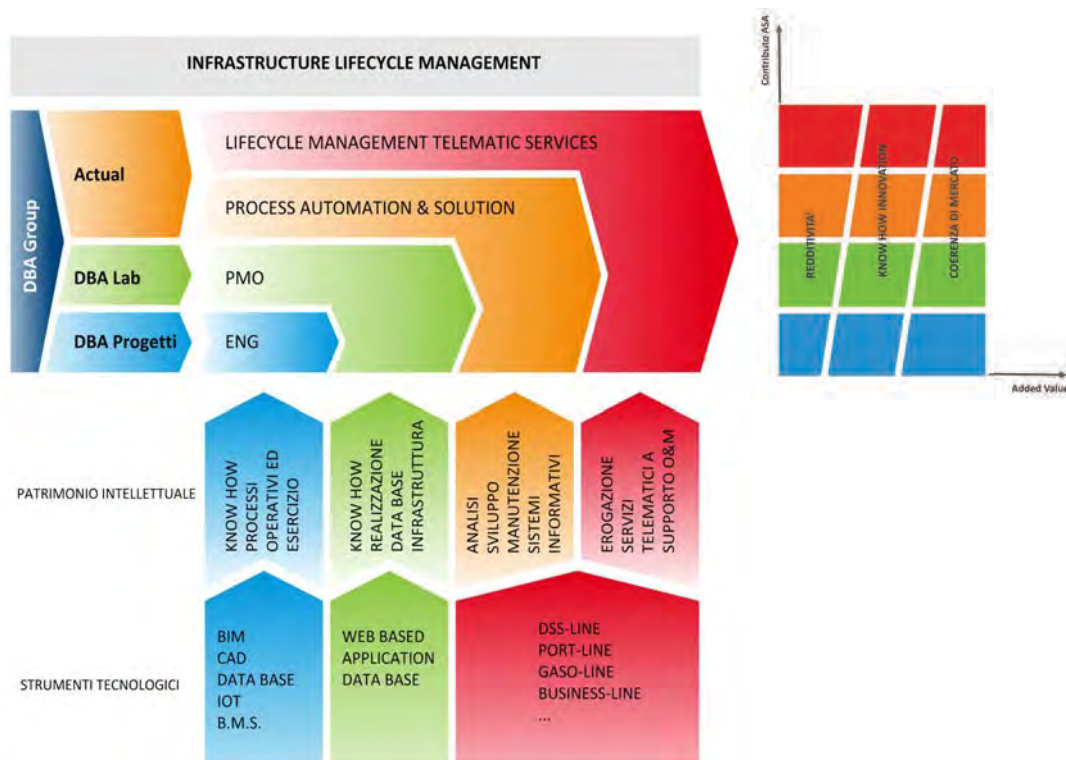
INFRASTRUCTURE LIFECYCLE MANAGEMENT

DBA Group

Actual

DBA Lab

DBA Progetti

LIFECYCLE MANAGEMENT TELEMATIC SERVICES

PROCESS AUTOMATION & SOLUTION

PMO

ENG

Contributo ASA

REDDITIVITA'

KNOW HOW INNOVATION

COERENZA DI MERCATO

Added Value

PATRIMONIO INTELLETTUALE

KNOW HOW PROCESSI OPERATIVI ED ESERCIZIO

KNOW HOW REALIZZAZIONE DATA BASE INFRASTRUTTURA

ANALISI SVILUPPO MANUTENZIONE SISTEMI INFORMATIVI

EROGAZIONE SERVIZI TELEMATICI A SUPPORTO O&M

STRUMENTI TECNOLOGICI

BIM
CAD
DATA BASE
IOT
B.M.S.

WEB BASED APPLICATION
DATA BASE

DSS-LINE
PORT-LINE
GASO-LINE
BUSINESS-LINE
...